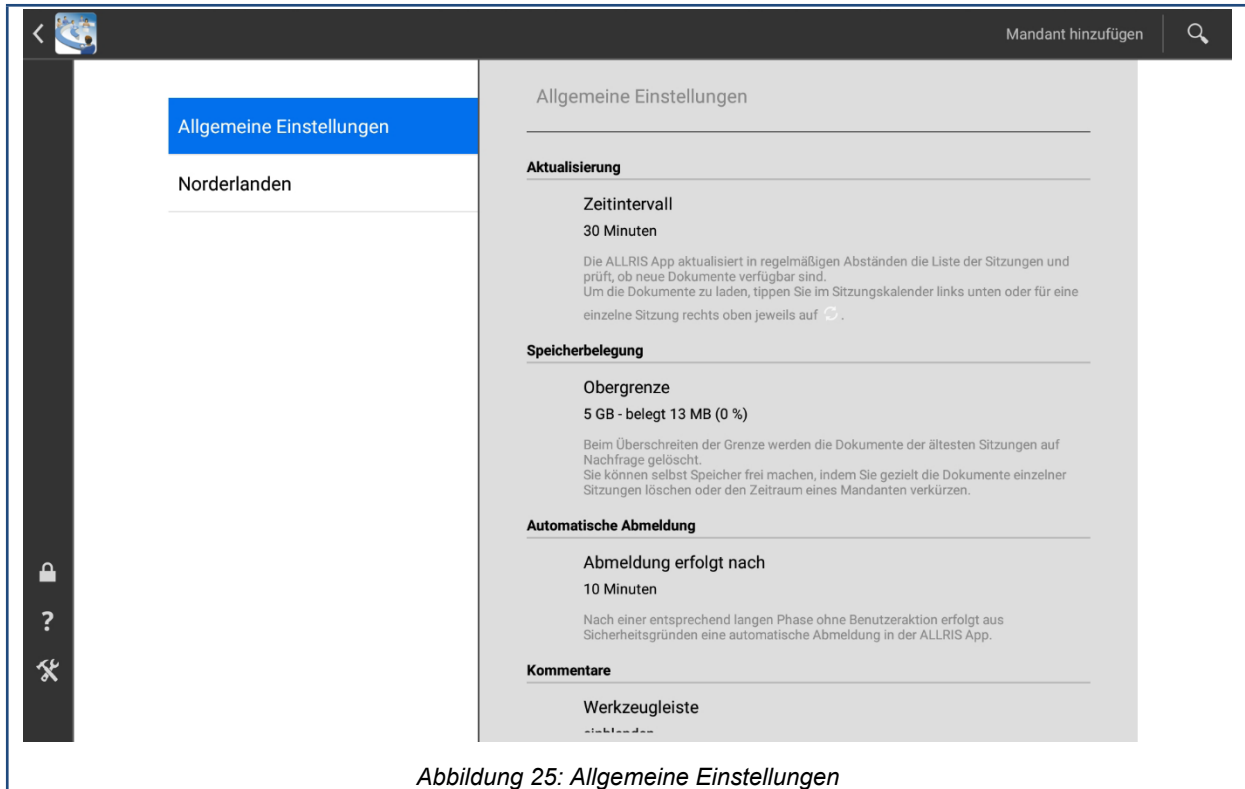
Mandant hinzufügen

?

Allgemeine Einstellungen

Norderlanden

Allgemeine Einstellungen

Aktualisierung

Zeitintervall

30 Minuten

Die ALLRIS App aktualisiert in regelmäßigen Abständen die Liste der Sitzungen und prüft, ob neue Dokumente verfügbar sind.
Um die Dokumente zu laden, tippen Sie im Sitzungskalender links unten oder für eine einzelne Sitzung rechts oben jeweils auf .

Speicherbelegung

Obergrenze

5 GB - belegt 13 MB (0 %)

Beim Überschreiten der Grenze werden die Dokumente der ältesten Sitzungen auf Nachfrage gelöscht.
Sie können selbst Speicher frei machen, indem Sie gezielt die Dokumente einzelner Sitzungen löschen oder den Zeitraum eines Mandanten verkürzen.

Automatische Abmeldung

Abmeldung erfolgt nach

10 Minuten

Nach einer entsprechend langen Phase ohne Benutzeraktion erfolgt aus Sicherheitsgründen eine automatische Abmeldung in der ALLRIS App.

Kommentare

Werkzeugleiste

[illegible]

Abbildung 25: Allgemeine Einstellungen